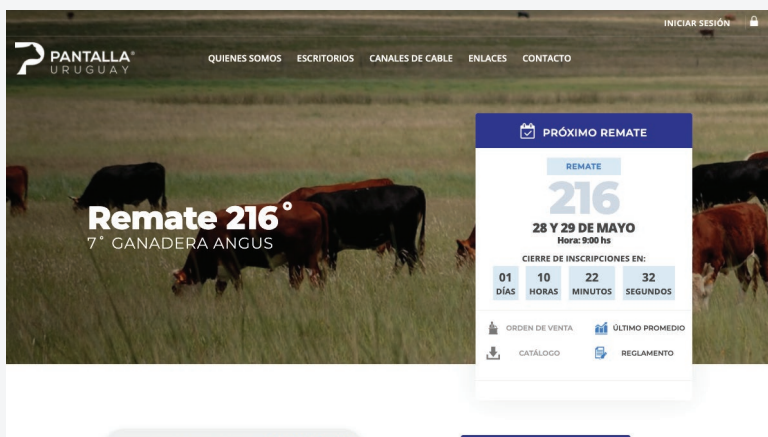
INICIAR SESIÓN

PANTALLA® URUGUAY

QUIENES SOMOS ESCRITORIOS CANALES DE CABLE ENLACES CONTACTO

Remate 216°
7° GANADERA ANGUS

PRÓXIMO REMATE

REMATE
216
28 Y 29 DE MAYO
Hora: 9:00 hs

CIERRE DE INSCRIPCIONES EN:

| 01 DÍAS | 10 HORAS | 22 MINUTOS | 32 SEGUNDOS |
|---|---|---|---|

ORDEN DE VENTA
ÚLTIMO PROMEDIO
CATÁLOGO
REGLAMENTO